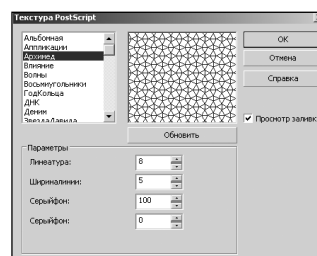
Текстура PostScript

Альбомная
Аппликации
Архимед
Влияние
Волны
Восьмиугольники
ГодКольца
ДНК
Деним
ЗвездаДавида

Обновить

OK
Отмена
Справка

Просмотр заливк

Параметры
Линеатура: 8
Ширинаплинии: 5
Серыйфон: 100
Серыйфон: 0